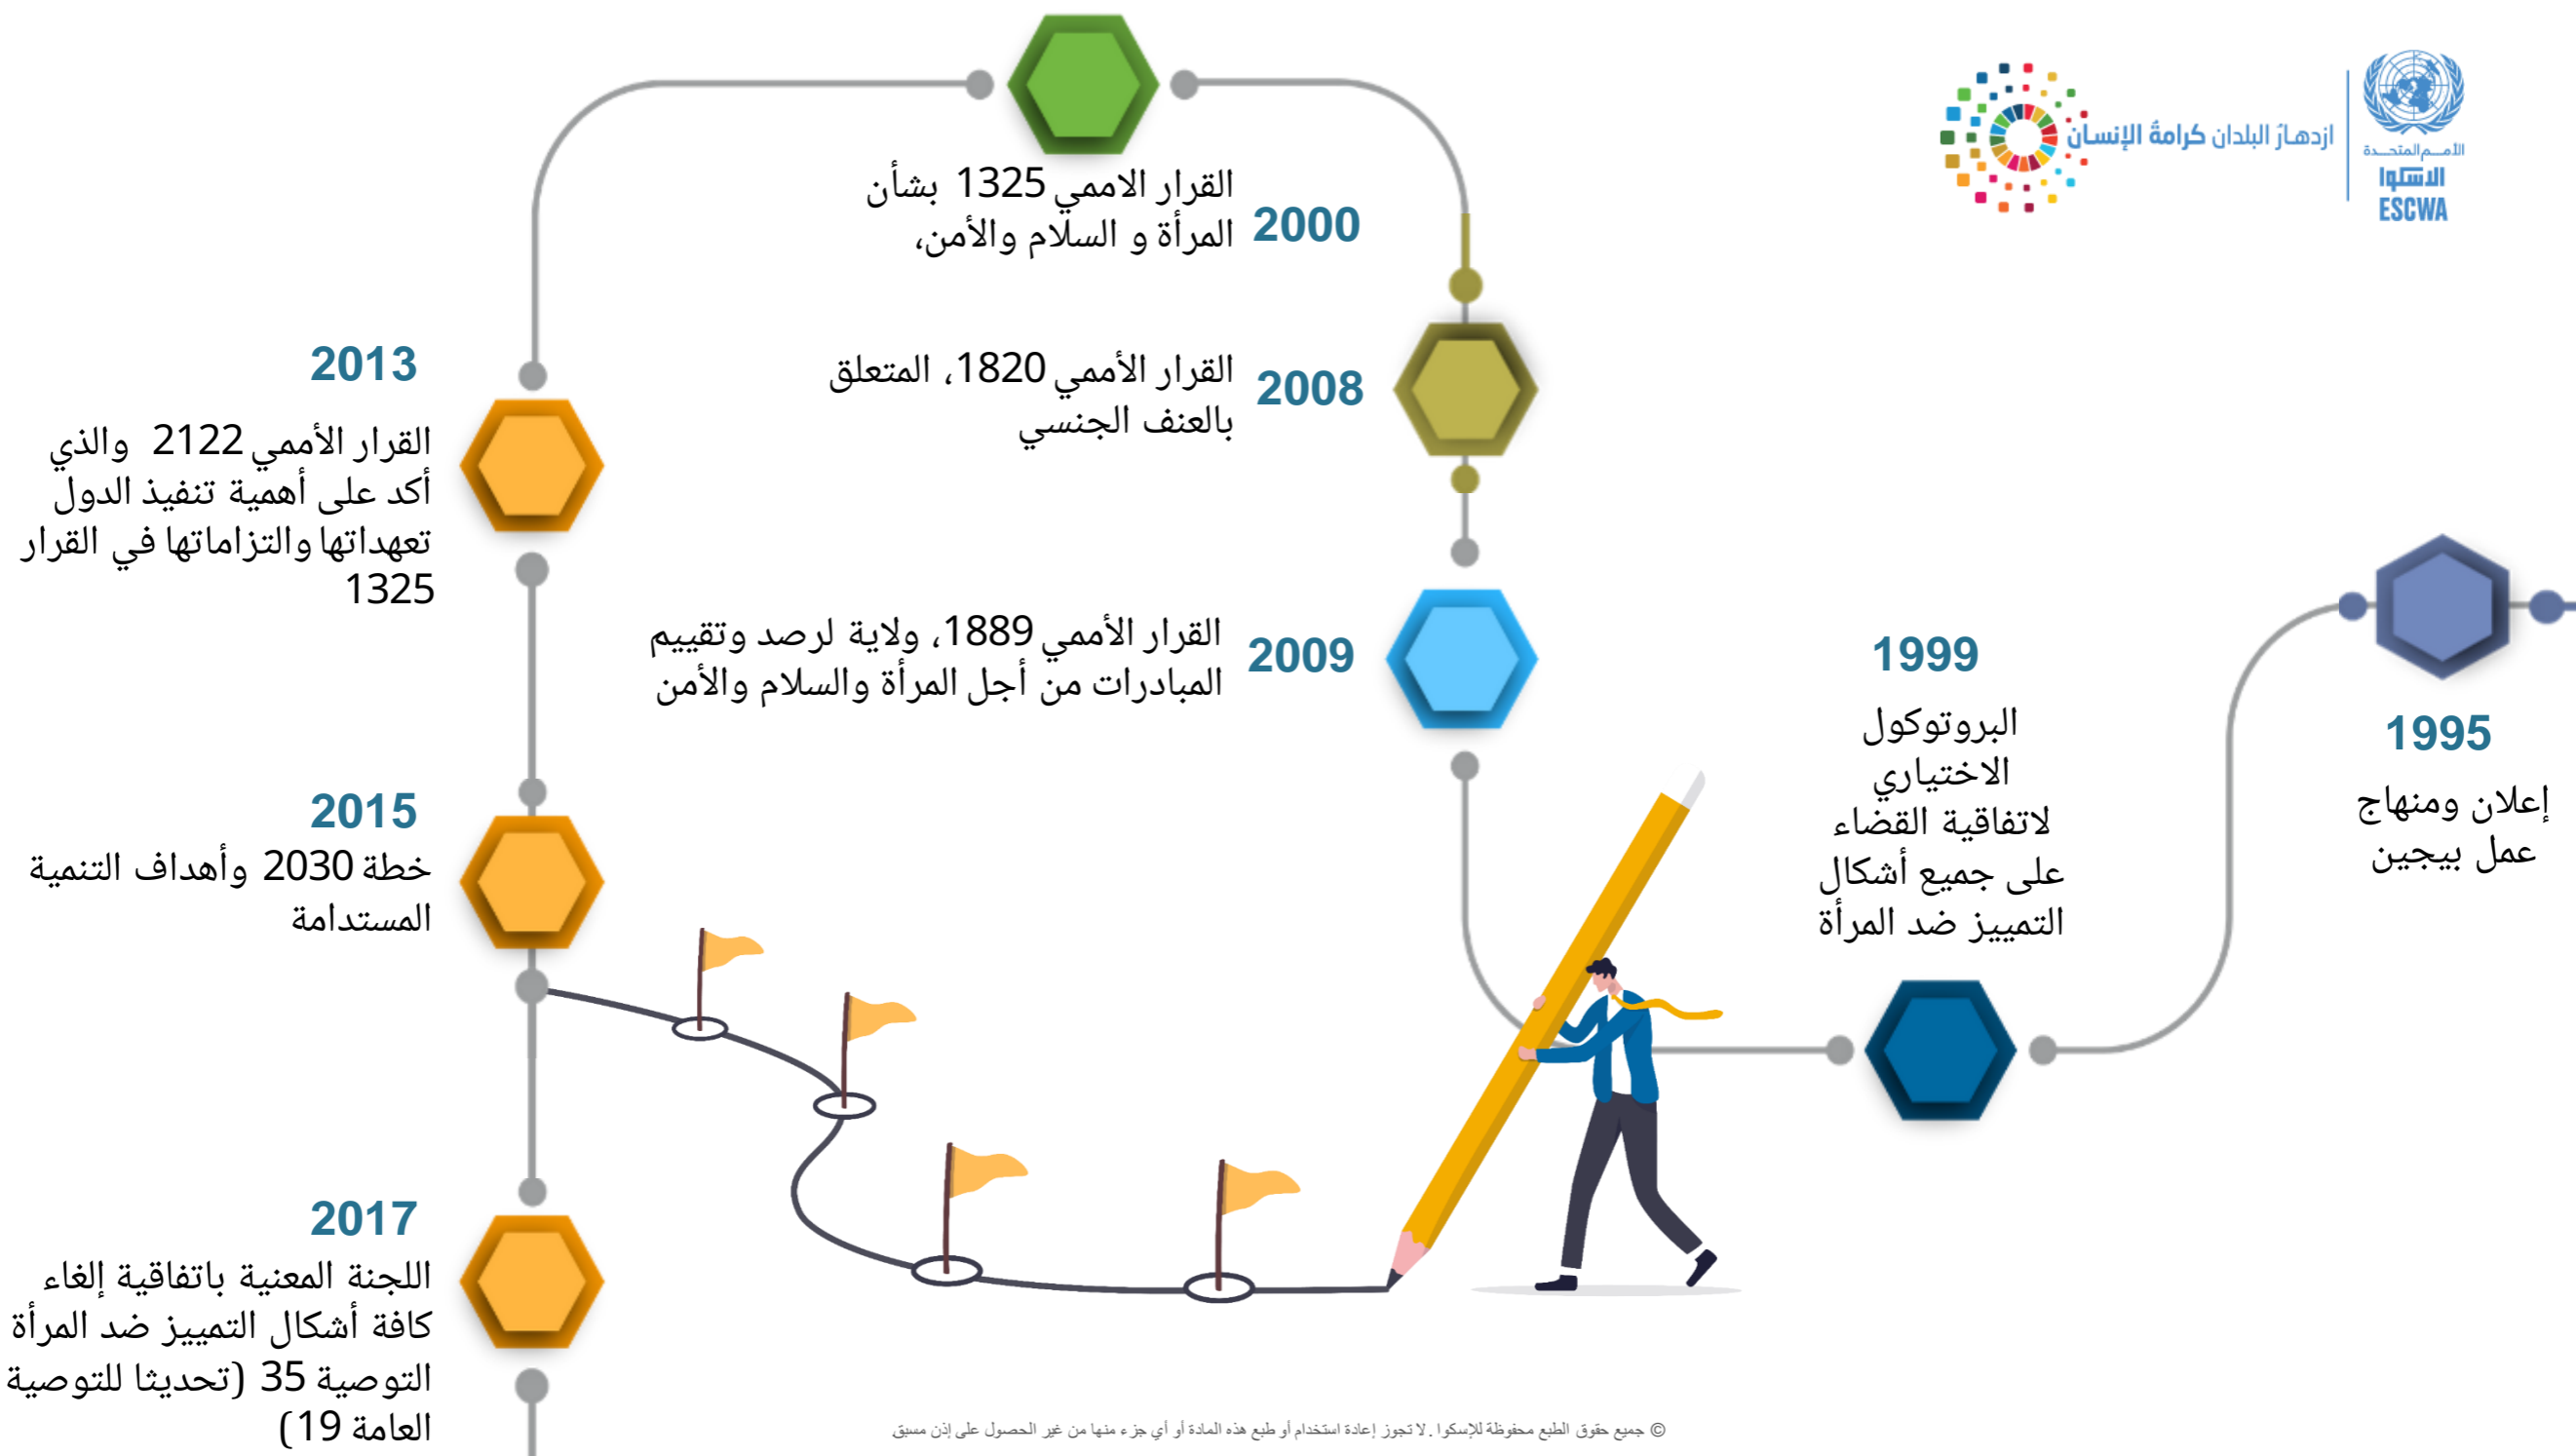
الأمم المتحدة
الاسكوا
ESCWA
ازدهار البلدان كرامة الإنسان

1995
إعلان ومنهاج عمل بيجين

1999
البروتوكول الاختياري لاتفاقية القضاء على جميع أشكال التمييز ضد المرأة

2000
القرار الاممي 1325 بشأن المرأة و السلام والأمن،

2008
القرار الأممي 1820، المتعلق بالعنف الجنسي

2009
القرار الأممي 1889، ولاية لرصد وتقييم المبادرات من أجل المرأة والسلام والأمن

2013
القرار الأممي 2122 والذي أكد على أهمية تنفيذ الدول تعهداتها والتزاماتها في القرار 1325

2015
خطة 2030 وأهداف التنمية المستدامة

2017
اللجنة المعنية باتفاقية إلغاء كافة أشكال التمييز ضد المرأة التوصية 35 (تحديثا للتوصية العامة 19)

© جميع حقوق الطبع محفوظة للإسكوا. لا تجوز إعادة استخدام أو طبع هذه المادة أو أي جزء منها من غير الحصول على إذن مسبق